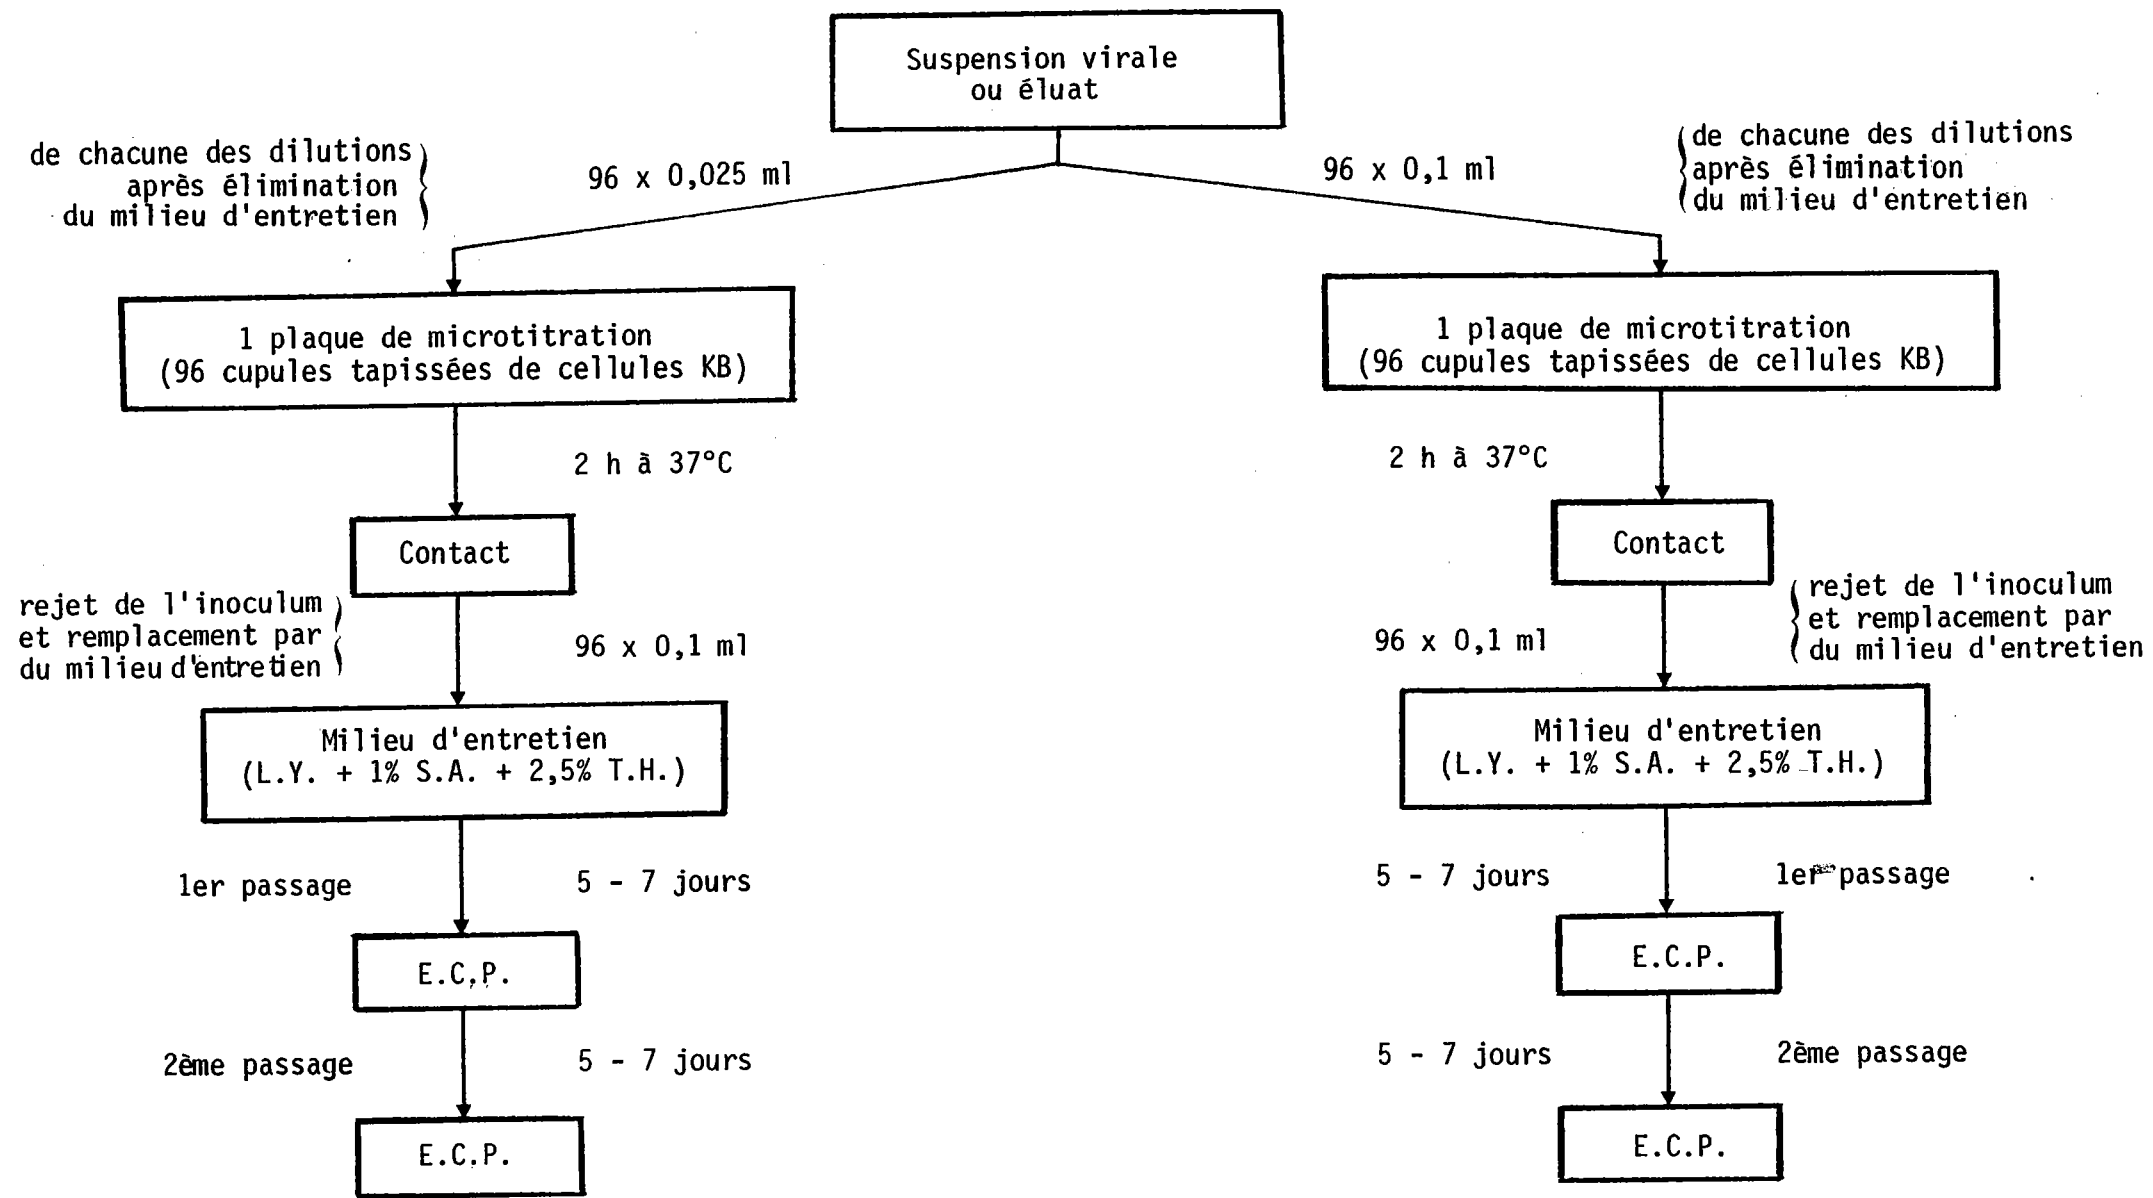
Suspension virale ou éluat

de chacune des dilutions après élimination du milieu d'entretien

96 x 0,025 ml

96 x 0,1 ml

de chacune des dilutions après élimination du milieu d'entretien

1 plaque de microtitration (96 cupules tapissées de cellules KB)

1 plaque de microtitration (96 cupules tapissées de cellules KB)

2 h à 37°C

2 h à 37°C

Contact

Contact

rejet de l'inoculum et remplacement par du milieu d'entretien

96 x 0,1 ml

96 x 0,1 ml

rejet de l'inoculum et remplacement par du milieu d'entretien

Milieu d'entretien (L.Y. + 1% S.A. + 2,5% T.H.)

Milieu d'entretien (L.Y. + 1% S.A. + 2,5% T.H.)

1er passage

5 - 7 jours

5 - 7 jours

1er passage

E.C.P.

E.C.P.

2ème passage

5 - 7 jours

5 - 7 jours

2ème passage

E.C.P.

E.C.P.